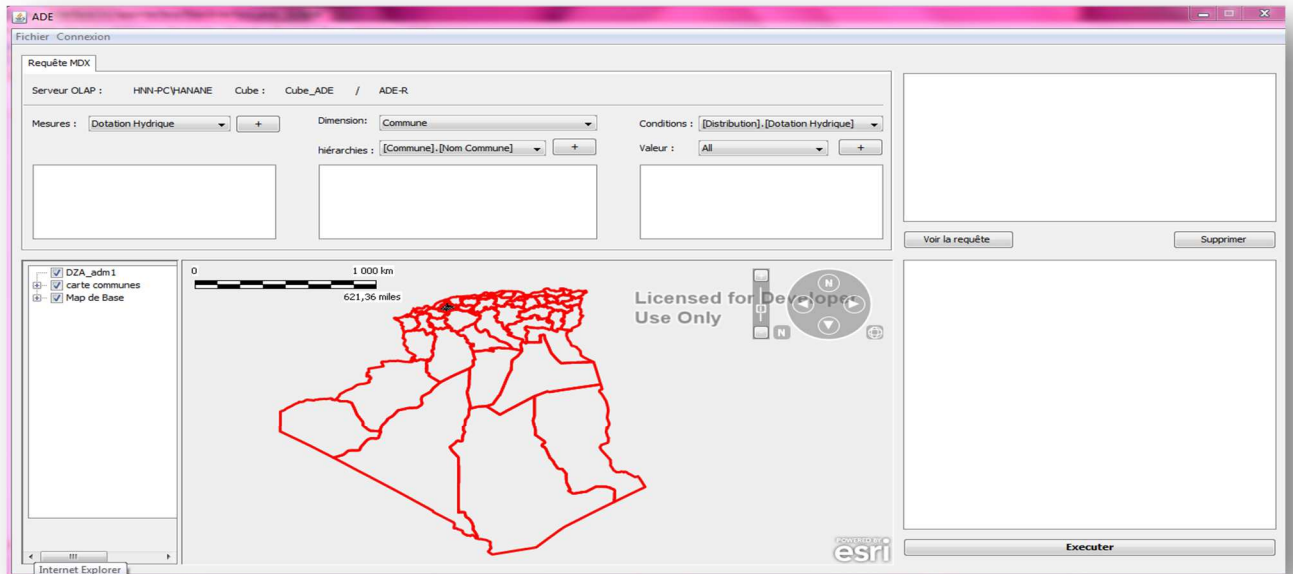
ADE

Fichier Connexion

Requête MDX

Serveur OLAP : HNN-PC\HANANE Cube : Cube_ADE / ADE-R

Mesures : Dotation Hydrique +

Dimension: Commune

hiérarchies : [Commune].[Nom Commune] +

Conditions : [Distribution].[Dotation Hydrique]

Valeur : All +

Voir la requête

Supprimer

DZA_adm1
carte communes
Map de Base

0 1 000 km
621,36 miles

Licensed for Developer Use Only

N

N

POWERED BY esri

Executer

Internet Explorer